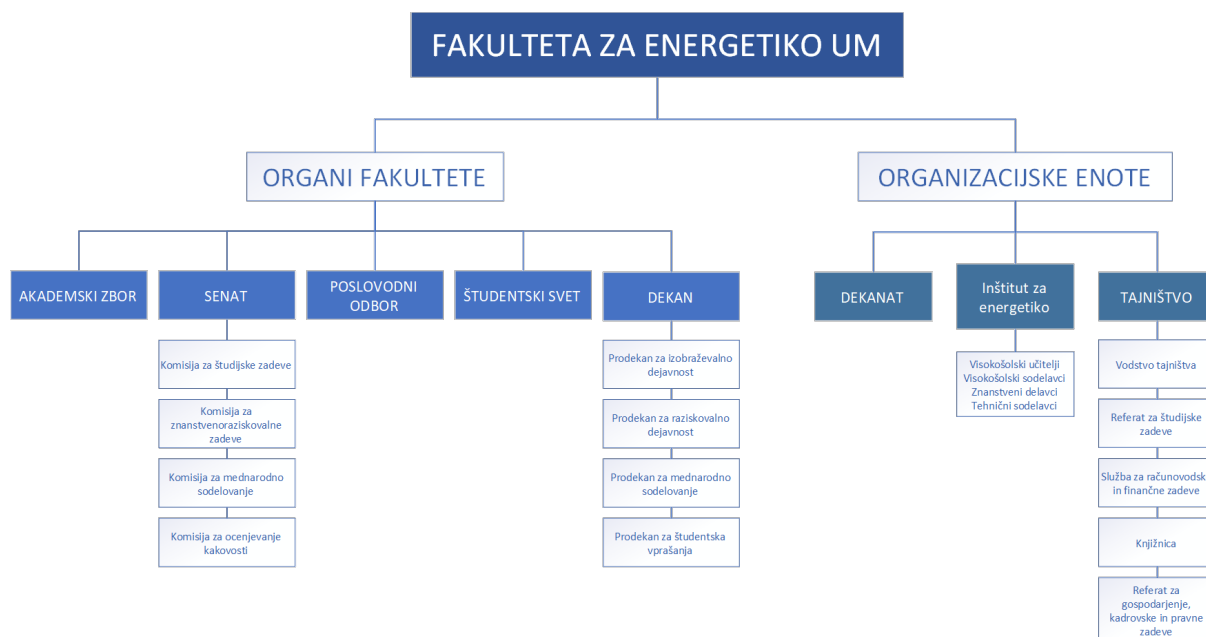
FAKULTETA ZA ENERGETIKO UM

ORGANI FAKULTETE

ORGANIZACIJSKE ENOTE

AKADEMSKI ZBOR

SENAT

Komisija za študijske zadeve

Komisija za znanstvenoraziskovalne zadeve

Komisija za mednarodno sodelovanje

Komisija za ocenjevanje kakovosti

POSLOVODNI ODBOR

ŠTUDENTSKI SVET

DEKAN

Prodekan za izobraževalno dejavnost

Prodekan za raziskovalno dejavnost

Prodekan za mednarodno sodelovanje

Prodekan za študentska vprašanja

DEKANAT

Inštitut za energetiko

Visokošolski učitelji
Visokošolski sodelavci
Znanstveni delavci
Tehnični sodelavci

TAJNIŠTVO

Vodstvo tajništva

Referat za študijske zadeve

Služba za računovodsk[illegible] in finančne zadeve

Knjižnica

Referat za gospodarjenje, kadrovske in pravne zadeve